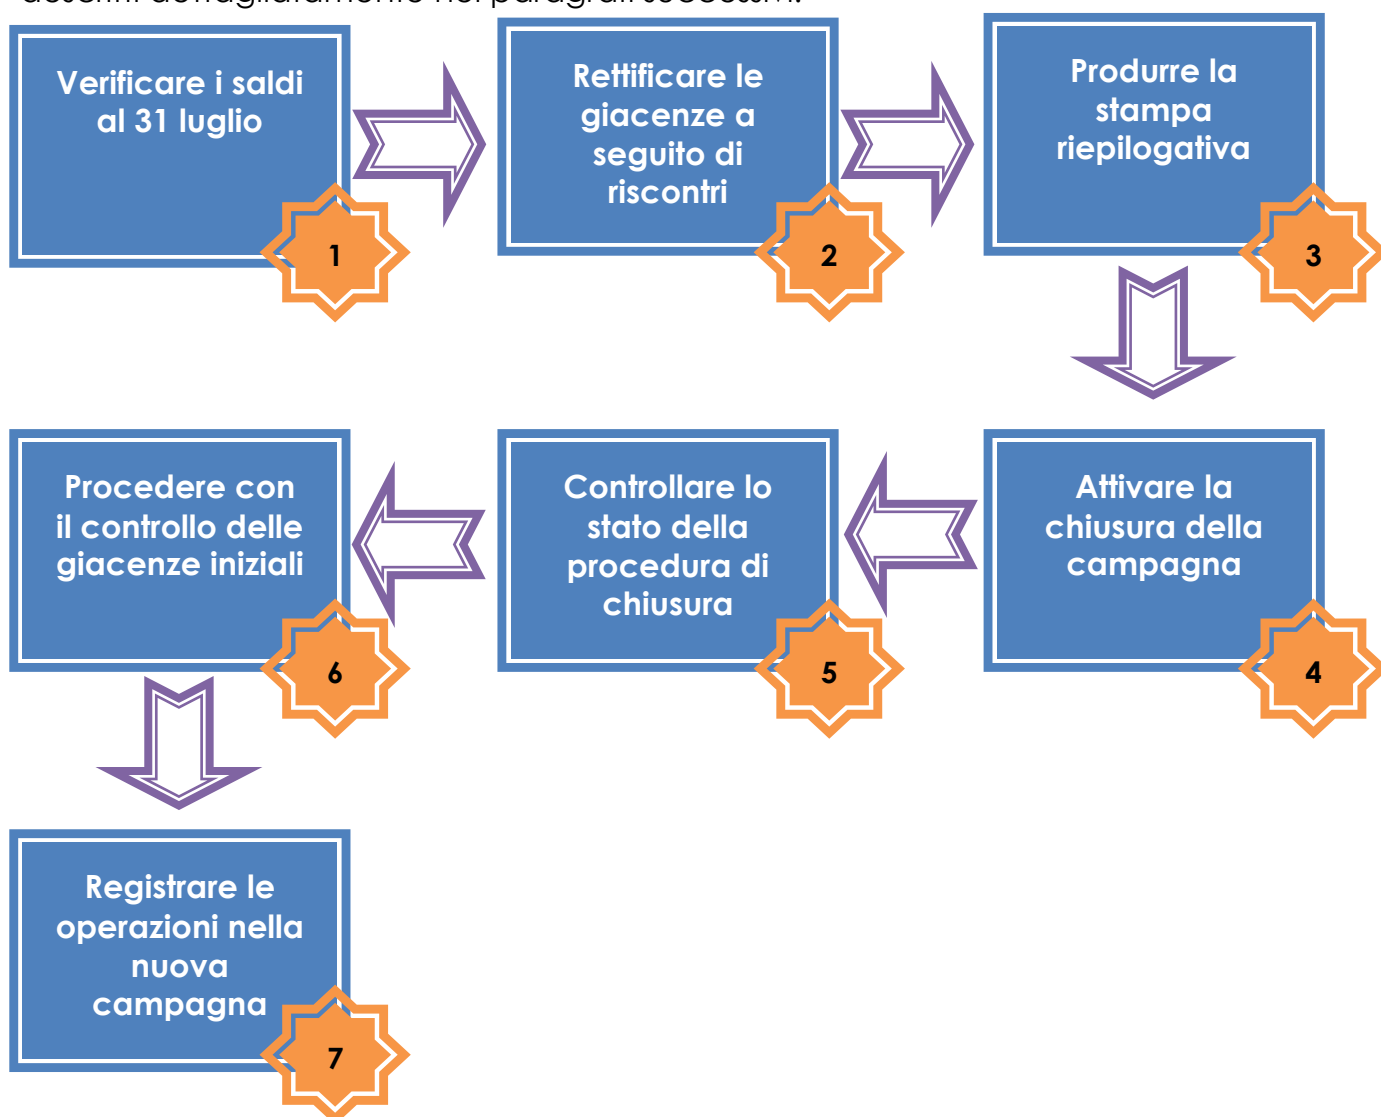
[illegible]

Verificare i saldi al 31 luglio

1

Rettificare le giacenze a seguito di riscontri

2

Produrre la stampa riepilogativa

3

Attivare la chiusura della campagna

4

Controllare lo stato della procedura di chiusura

5

Procedere con il controllo delle giacenze iniziali

6

Registrare le operazioni nella nuova campagna

7